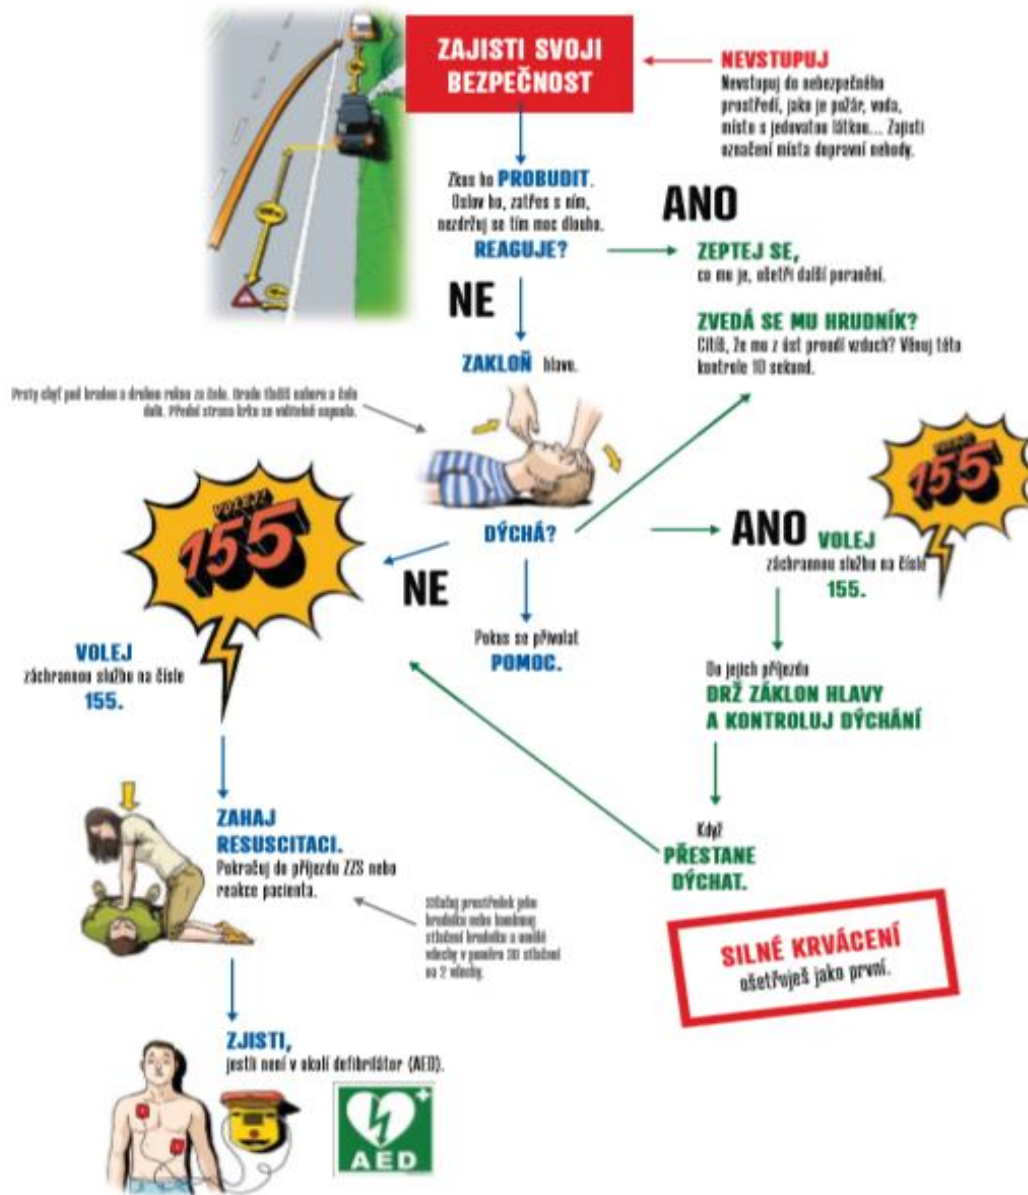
ZAJISTI SVOJI BEZPEČNOST

NEVSTUPUJ
Nevstupuj do nebezpečného prostředí, jako je požár, voda, místo s jedovatou látkou... Zajisti označení místa dopravní nehody.

Zkus ho PROBUDIT.
Oslov ho, zatřes s ním, nezdržuj se tím moc dlouho.
REAGUJE?

ANO

ZEPTEJ SE,
co mu je, ošetři další poranění.

NE

ZVEDÁ SE MU HRUDNÍK?
Cítíš, že mu z úst proudí vzduch? Věnuj této kontrole 10 sekund.

ZAKLOŇ hlavu.

Prsty chyť pod bradou a druhou rukou za čelo. Bradu tlačíš nahoru a čelo dolů. Přední strana krku se viditelně napne.

VOLEJ 155

DÝCHÁ?

ANO VOLEJ
záchrannou službu na čísle
155.

VOLEJ 155

NE

Pokus se přivolat
POMOC.

VOLEJ
záchrannou službu na čísle
155.

Do jejich příjezdu
DRŽ ZÁKLON HLAVY
A KONTROLUJ DÝCHÁNÍ

ZAHAJ
RESUSCITACI.
Pokračuj do příjezdu ZZS nebo reakce pacienta.

Stlačuj prostředek jeho hrudníku nebo kombinuj stlačení hrudníku a umělé vdechy v poměru 30 stlačení na 2 vdechy.

Když
PŘESTANE
DÝCHAT.

SILNÉ KRVÁCENÍ
ošetřuješ jako první.

ZJISTI,
jestli není v okolí defibrilátor (AED).

AED